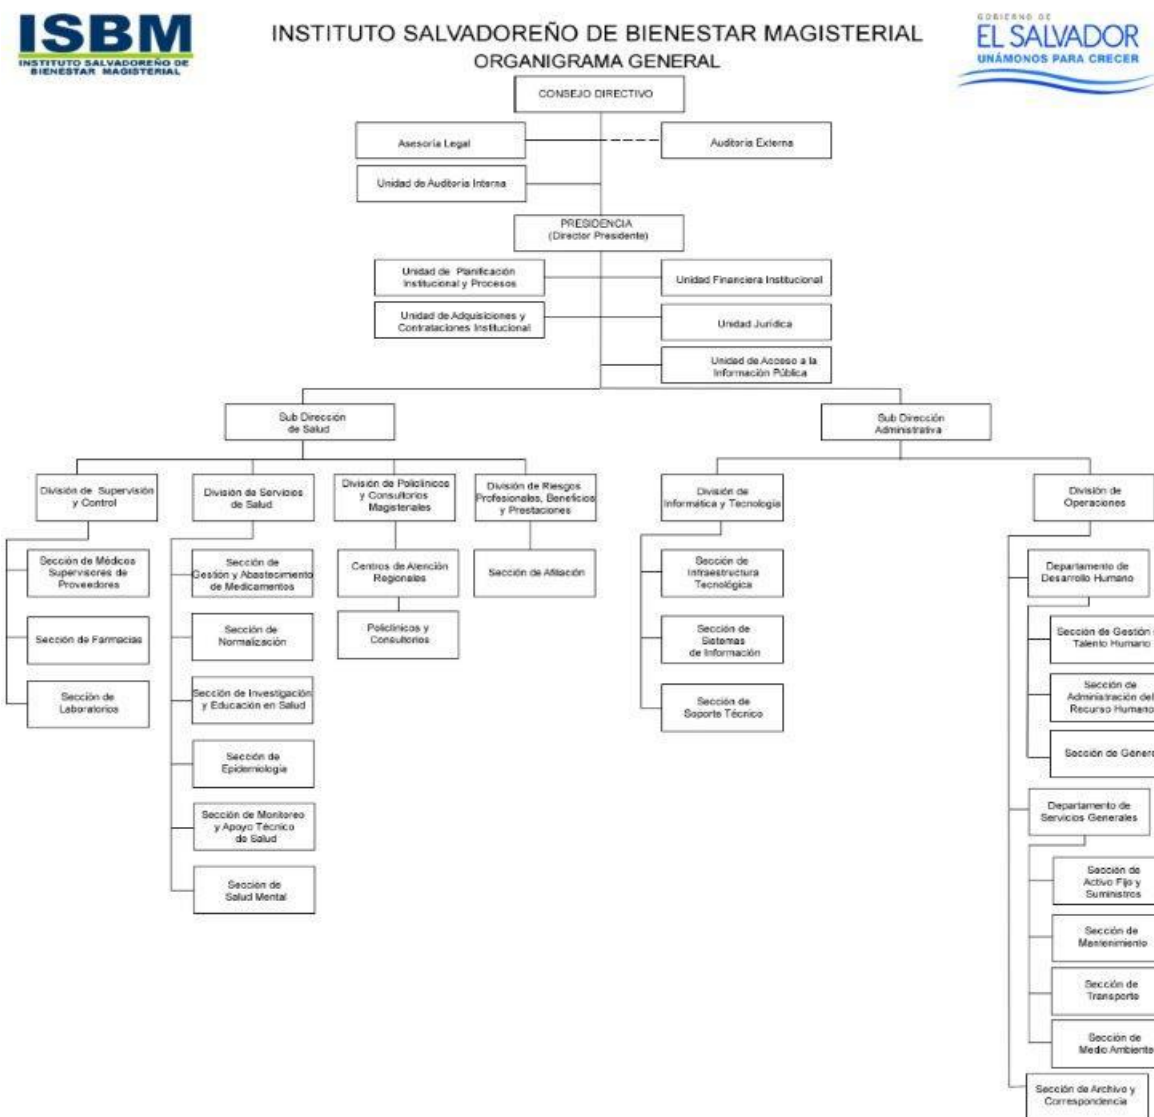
ISBM
INSTITUTO SALVADOREÑO DE BIENESTAR MAGISTERIAL

INSTITUTO SALVADOREÑO DE BIENESTAR MAGISTERIAL
ORGANIGRAMA GENERAL

GOBIERNO DE
EL SALVADOR
UNÁMONOS PARA CRECER

CONSEJO DIRECTIVO

Asesoría Legal

Auditoría Externa

Unidad de Auditoría Interna

PRESIDENCIA
(Director Presidente)

Unidad de Planificación Institucional y Procesos

Unidad Financiera Institucional

Unidad de Adquisiciones y Contrataciones Institucional

Unidad Jurídica

Unidad de Acceso a la Información Pública

Sub Dirección de Salud

Sub Dirección Administrativa

División de Supervisión y Control

Sección de Médicos Supervisores de Proveedores

Sección de Farmacias

Sección de Laboratorios

División de Servicios de Salud

Sección de Gestión y Abastecimiento de Medicamentos

Sección de Normalización

Sección de Investigación y Educación en Salud

Sección de Epidemiología

Sección de Monitoreo y Apoyo Técnico de Salud

Sección de Salud Mental

División de Policlínicos y Consultorios Magisteriales

Centros de Atención Regionales

Policlínicos y Consultorios

División de Riesgos Profesionales, Beneficios y Prestaciones

Sección de Afiliación

División de Informática y Tecnología

Sección de Infraestructura Tecnológica

Sección de Sistemas de Información

Sección de Soporte Técnico

División de Operaciones

Departamento de Desarrollo Humano

Sección de Gestión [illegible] Talento Humano

Sección de Administración del Recurso Humano

Sección de Gener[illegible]

Departamento de Servicios Generales

Sección de Activo Fijo y Suministros

Sección de Mantenimiento

Sección de Transporte

Sección de Medio Ambiente

Sección de Archivo y Correspondencia